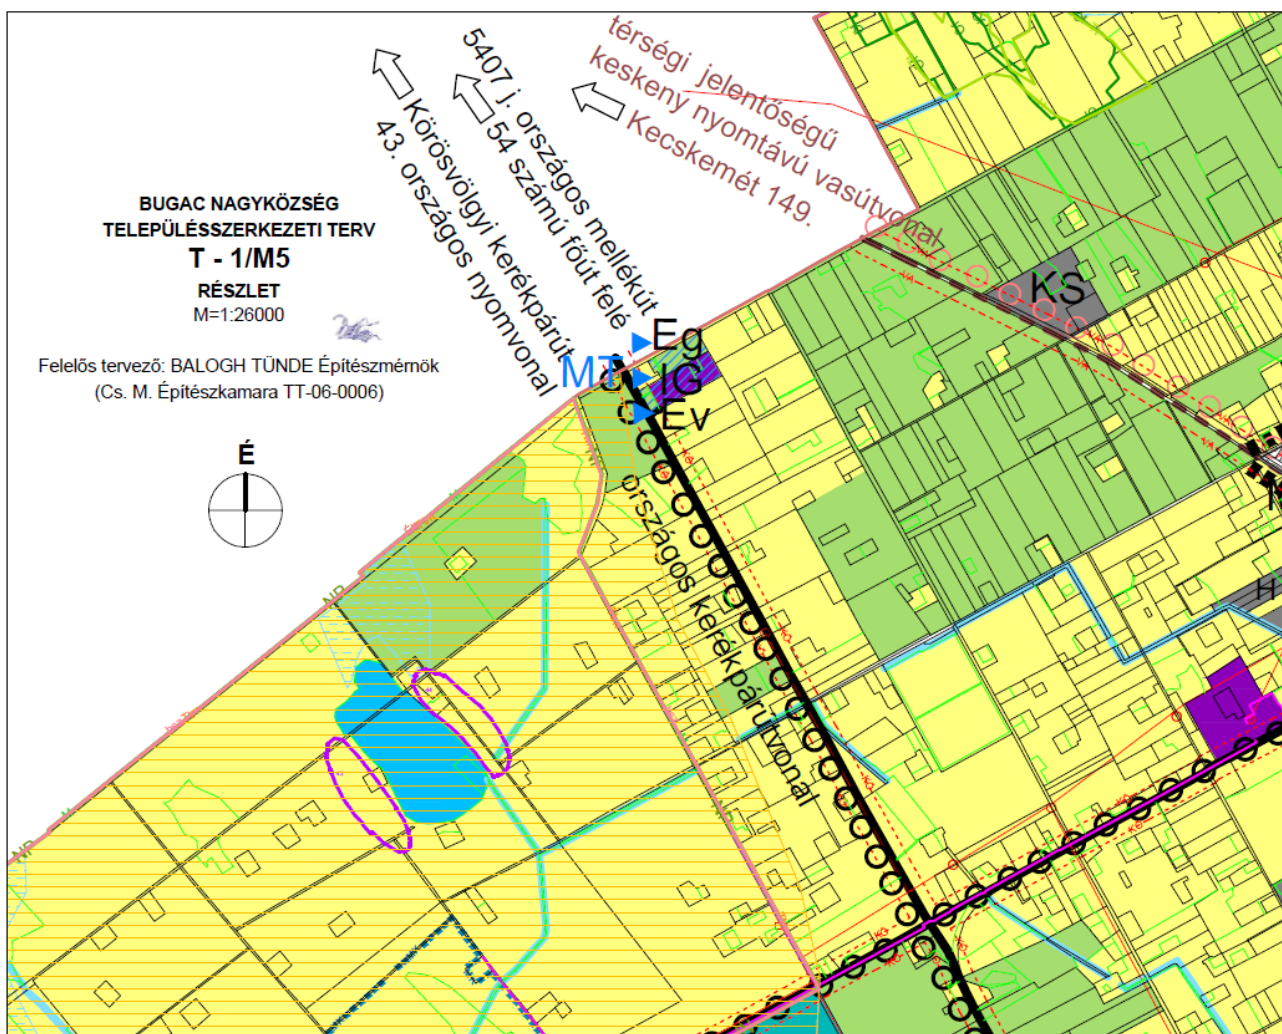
BUGAC NAGYKÖZSÉG
TELEPÜLÉSSZERKEZETI TERV
T - 1/M5
RÉSZLET
M=1:26000

Felelős tervező: BALOGH TÜNDE Építészmérnök
(Cs. M. Építészkamara TT-06-0006)

É

Körösvölgyi kerékpárút
43. országos nyomvonal

5407 j. országos mellékút
54 számú főút felé

térségi jelentőségű
keskeny nyomtávú vasútvonal
Kecskemét 149.

Eg
MT
IG
Ev

országos kerékpárútvonal

KS